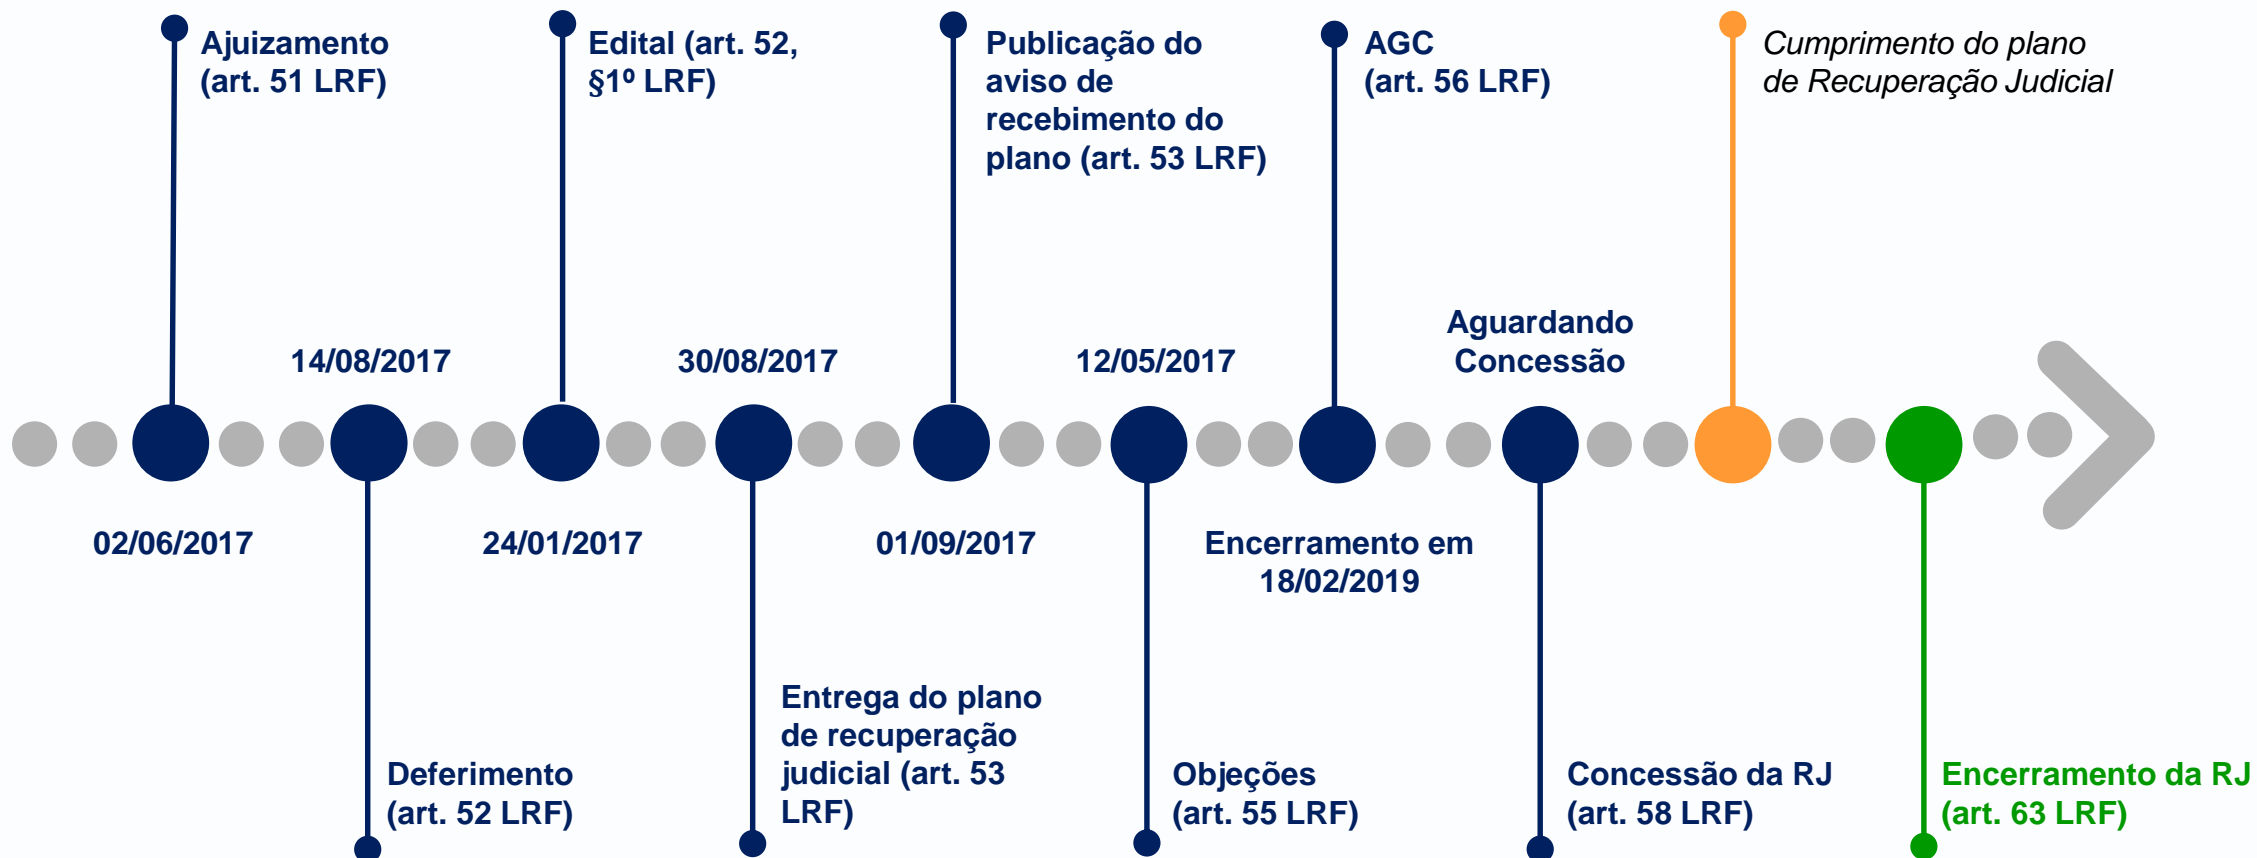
Ajuizamento (art. 51 LRF)

Edital (art. 52, §1º LRF)

Publicação do aviso de recebimento do plano (art. 53 LRF)

AGC (art. 56 LRF)

Cumprimento do plano de Recuperação Judicial

14/08/2017

30/08/2017

12/05/2017

Aguardando Concessão

02/06/2017

24/01/2017

01/09/2017

Encerramento em 18/02/2019

Deferimento (art. 52 LRF)

Entrega do plano de recuperação judicial (art. 53 LRF)

Objeções (art. 55 LRF)

Concessão da RJ (art. 58 LRF)

Encerramento da RJ (art. 63 LRF)